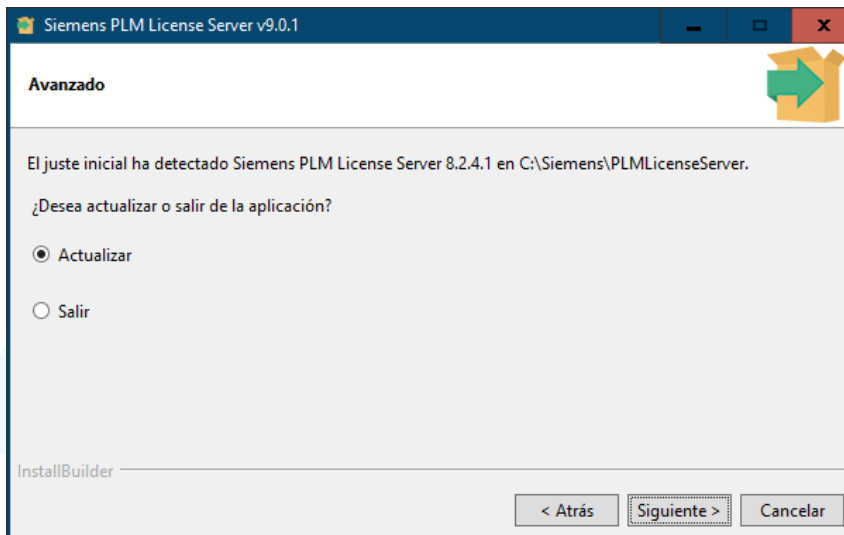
Siemens PLM License Server v9.0.1

Avanzado

El juste inicial ha detectado Siemens PLM License Server 8.2.4.1 en C:\Siemens\PLMLicenseServer.

¿Desea actualizar o salir de la aplicación?

Actualizar

Salir

InstallBuilder

< Atrás
Siguiente >
Cancelar